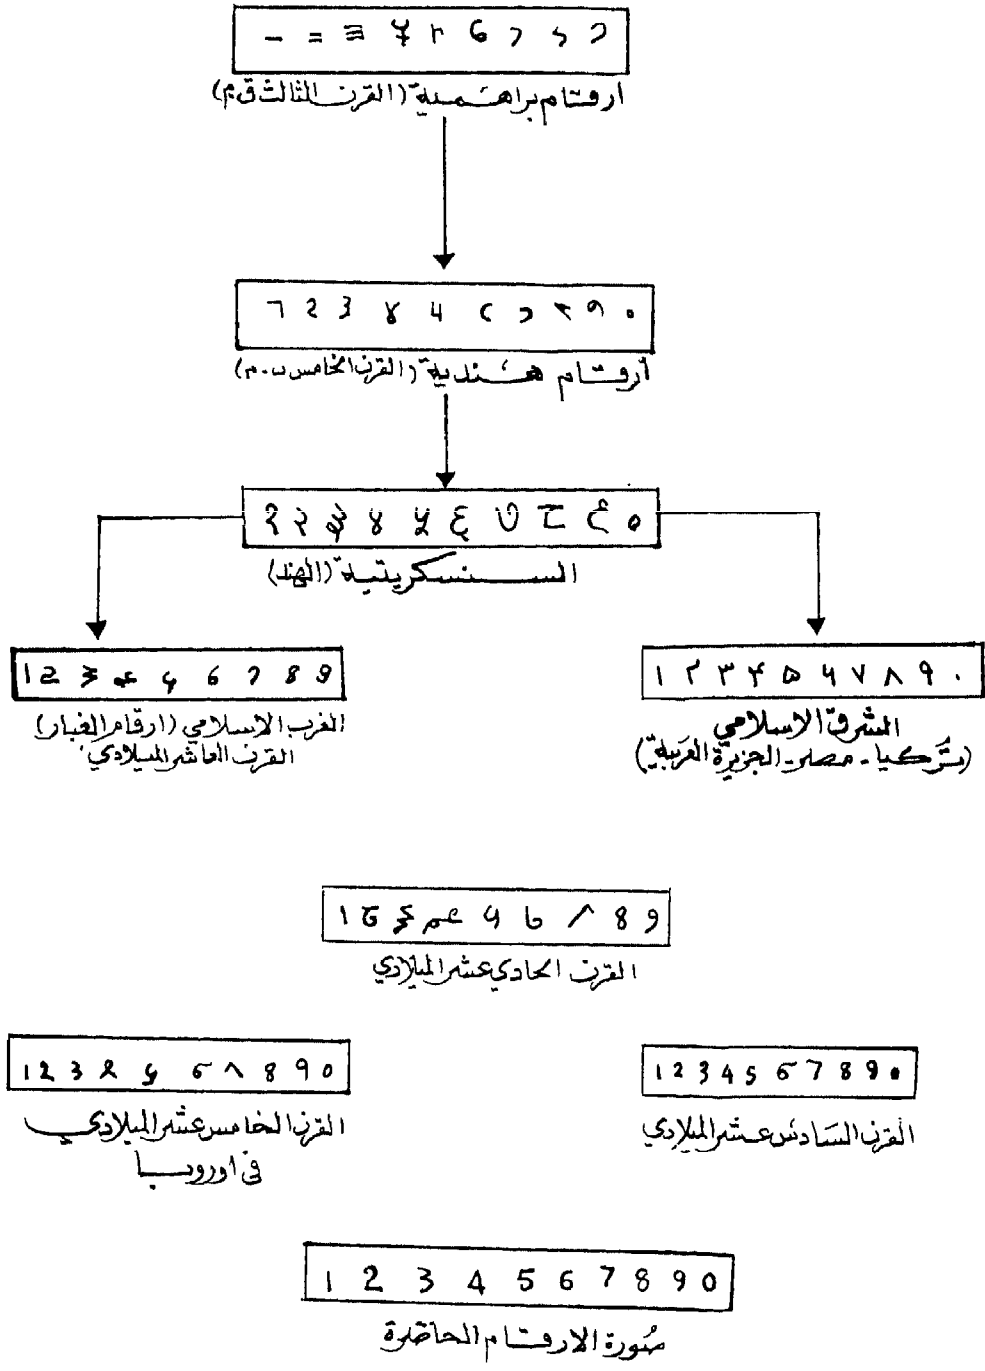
- = ≡ ⳩ ⲣ 6 7 ⳩ ⳩

ارقام براهمية (القرن الثالث ق.م)

7 2 3 8 4 ( ɔ ٢ ٩ ٠

ارقام هندية (القرن الخامس ب.م)

? ? ? 8 ? ? ? ? ? ٥

السنسكريتية (الهند)

12 ? ? ? 6 7 8 9

المغرب الاسلامي (ارقام الغبار)
القرن العاشر الميلادي

١ ٢ ٣ ٤ ٥ ٦ ٧ ٨ ٩ ٠

المشرق الاسلامي
(تركيا - مصر - الجزيرة العربية)

1 ? ? ? ? ? ? 8 9

القرن الحادي عشر الميلادي

1 2 3 ? ? 6 ^ 8 9 0

القرن الخامس عشر الميلادي
في اوروبا

1 2 3 4 5 6 7 8 9 0

القرن السادس عشر الميلادي

1 2 3 4 5 6 7 8 9 0

صورة الارقام الحاضرة